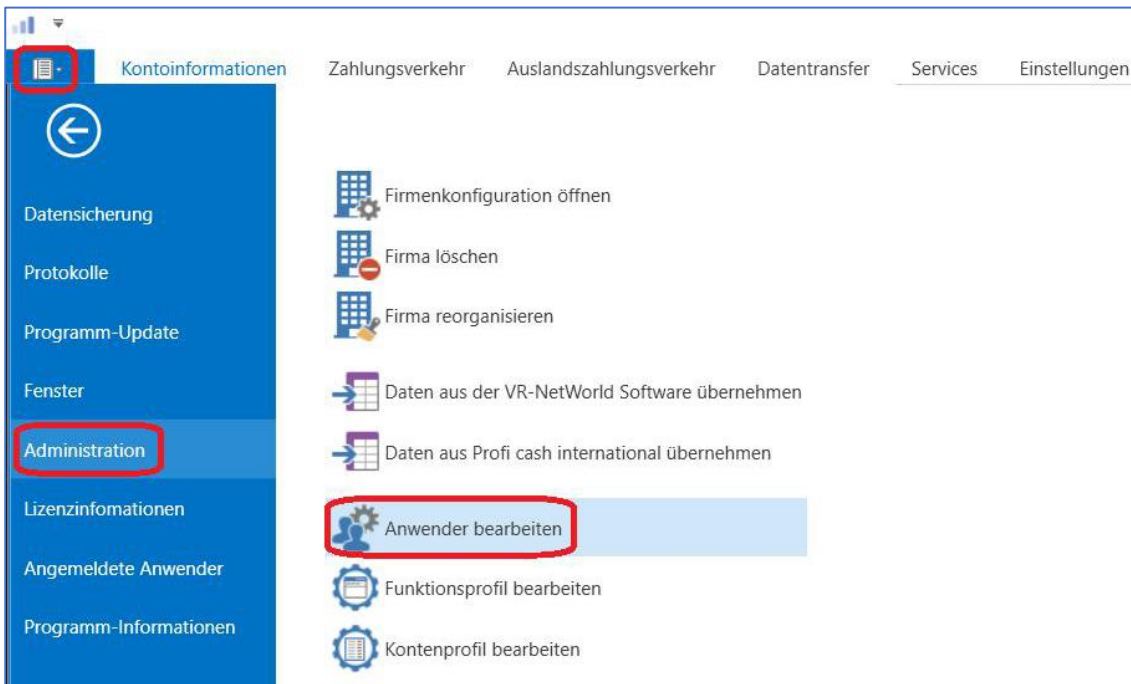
Kontoinformationen Zahlungsverkehr Auslandszahlungsverkehr Datentransfer Services Einstellungen

Datensicherung
Protokolle
Programm-Update
Fenster
Administration
Lizenzinfomationen
Angemeldete Anwender
Programm-Informationen

Firmenkonfiguration öffnen
Firma löschen
Firma reorganisieren
Daten aus der VR-NetWorld Software übernehmen
Daten aus Profi cash international übernehmen
Anwender bearbeiten
Funktionsprofil bearbeiten
Kontenprofil bearbeiten